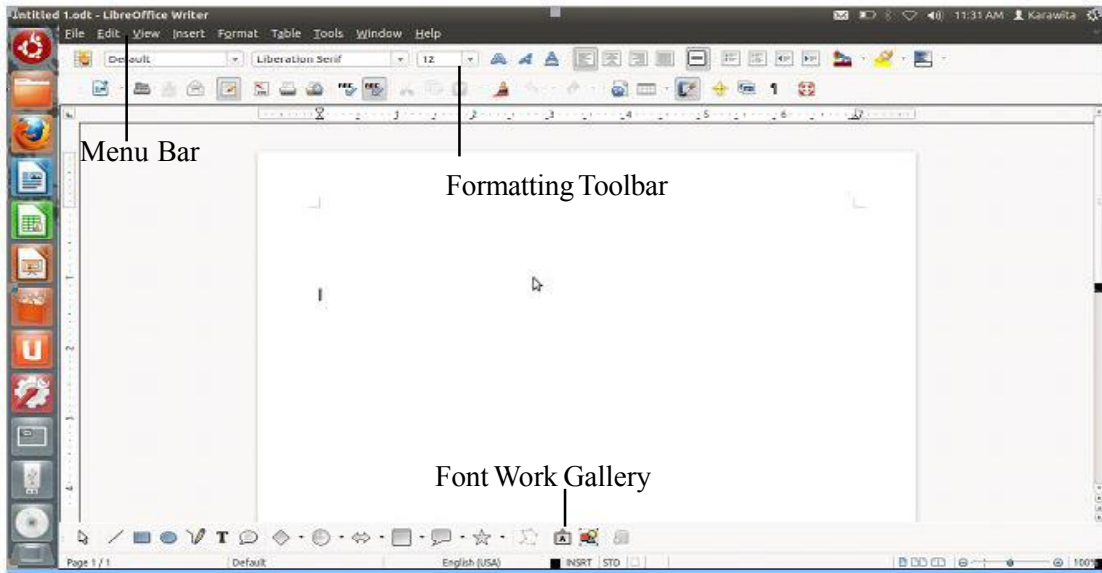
Untitled 1.odt - LibreOffice Writer

11:31 AM Karawita

File Edit View Insert Format Table Tools Window Help

Default Liberation Serif 12

Menu Bar

Formatting Toolbar

Font Work Gallery

Page 1 / 1 Default English (USA) INSRT STD 100%